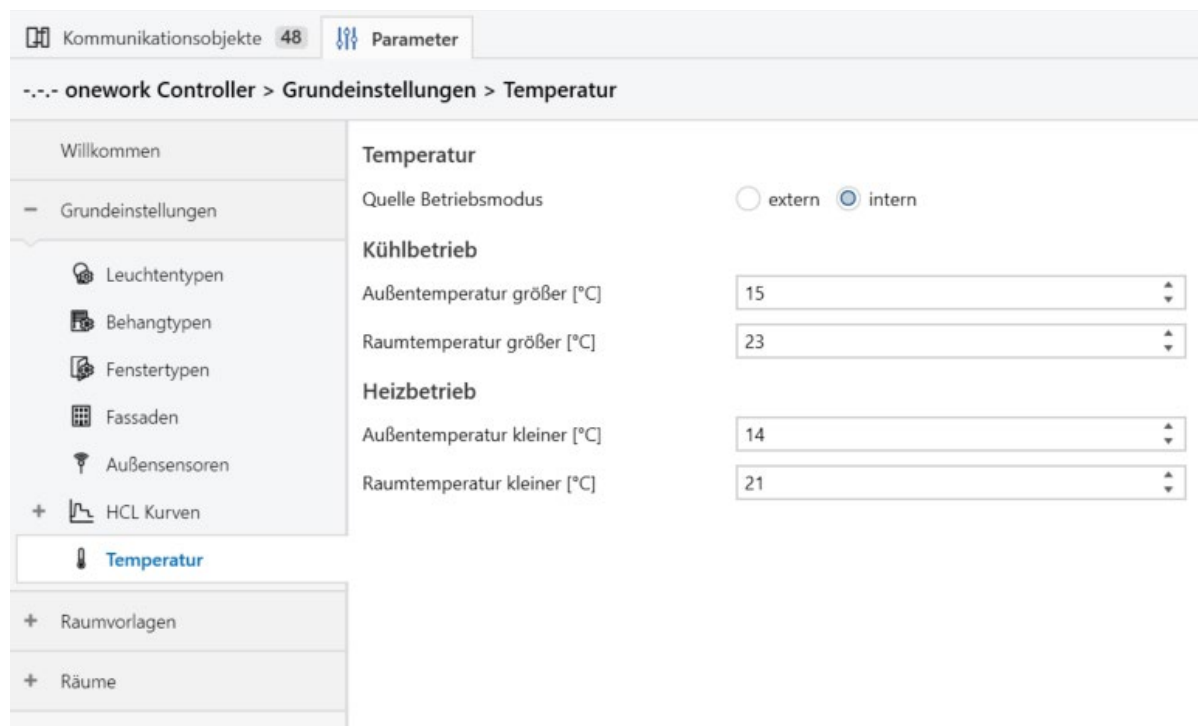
Kommunikationsobjekte 48 | Parameter

-.-.- onework Controller > Grundeinstellungen > Temperatur

Willkommen

− Grundeinstellungen

Leuchtentypen

Behangtypen

Fenstertypen

Fassaden

Außensensoren

+ HCL Kurven

Temperatur

+ Raumvorlagen

+ Räume

Temperatur

Quelle Betriebsmodus | extern | intern

Kühlbetrieb

Außentemperatur größer [°C] | 15

Raumtemperatur größer [°C] | 23

Heizbetrieb

Außentemperatur kleiner [°C] | 14

Raumtemperatur kleiner [°C] | 21